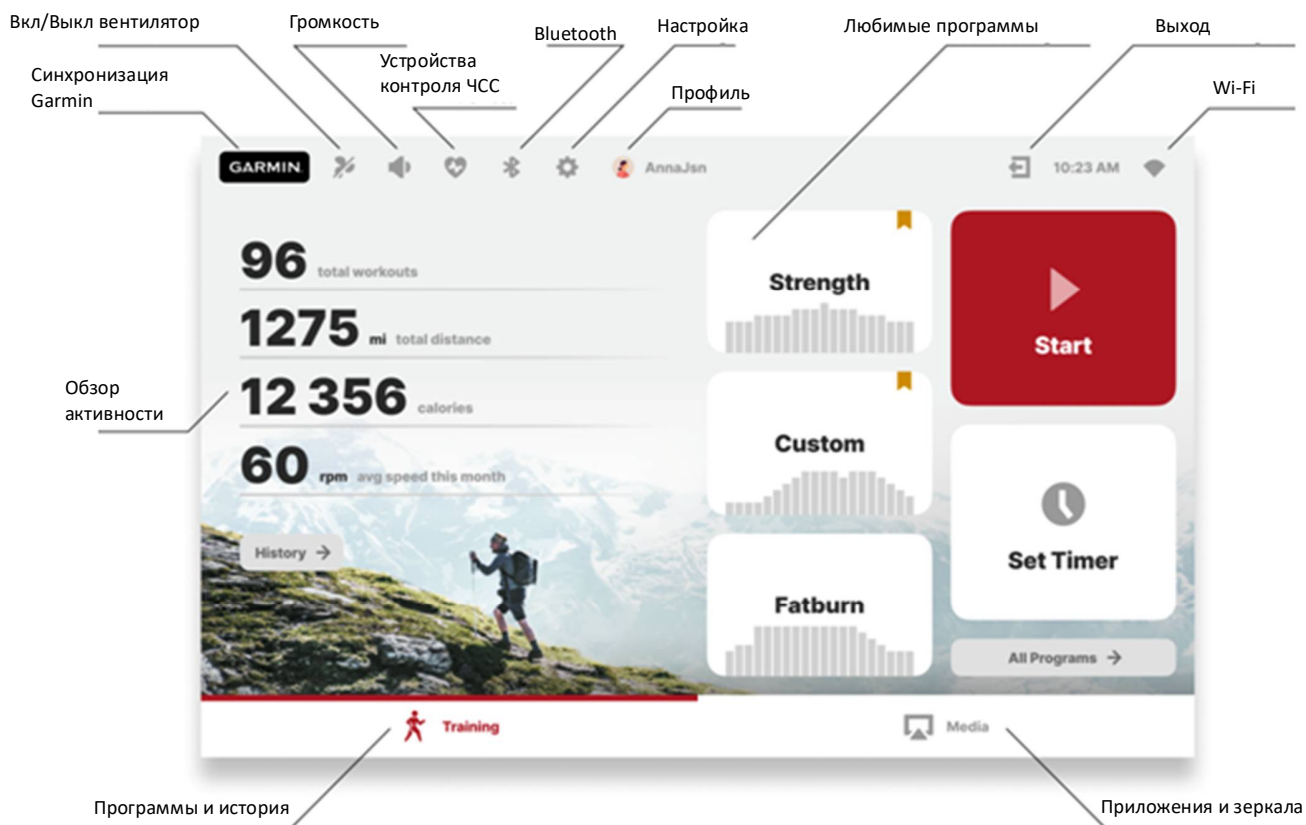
Вкл/Выкл вентилятор
Громкость
Устройства контроля ЧСС
Bluetooth
Настройка
Любимые программы
Выход
Синхронизация Garmin
Профиль
Wi-Fi

GARMIN
AnnaJsn
10:23 AM

96 total workouts
1275 mi total distance
12 356 calories
60 rpm avg speed this month

Обзор активности

History →

Strength
Custom
Fatburn

Start
Set Timer
All Programs →

Training
Media

Программы и история
Приложения и зеркала